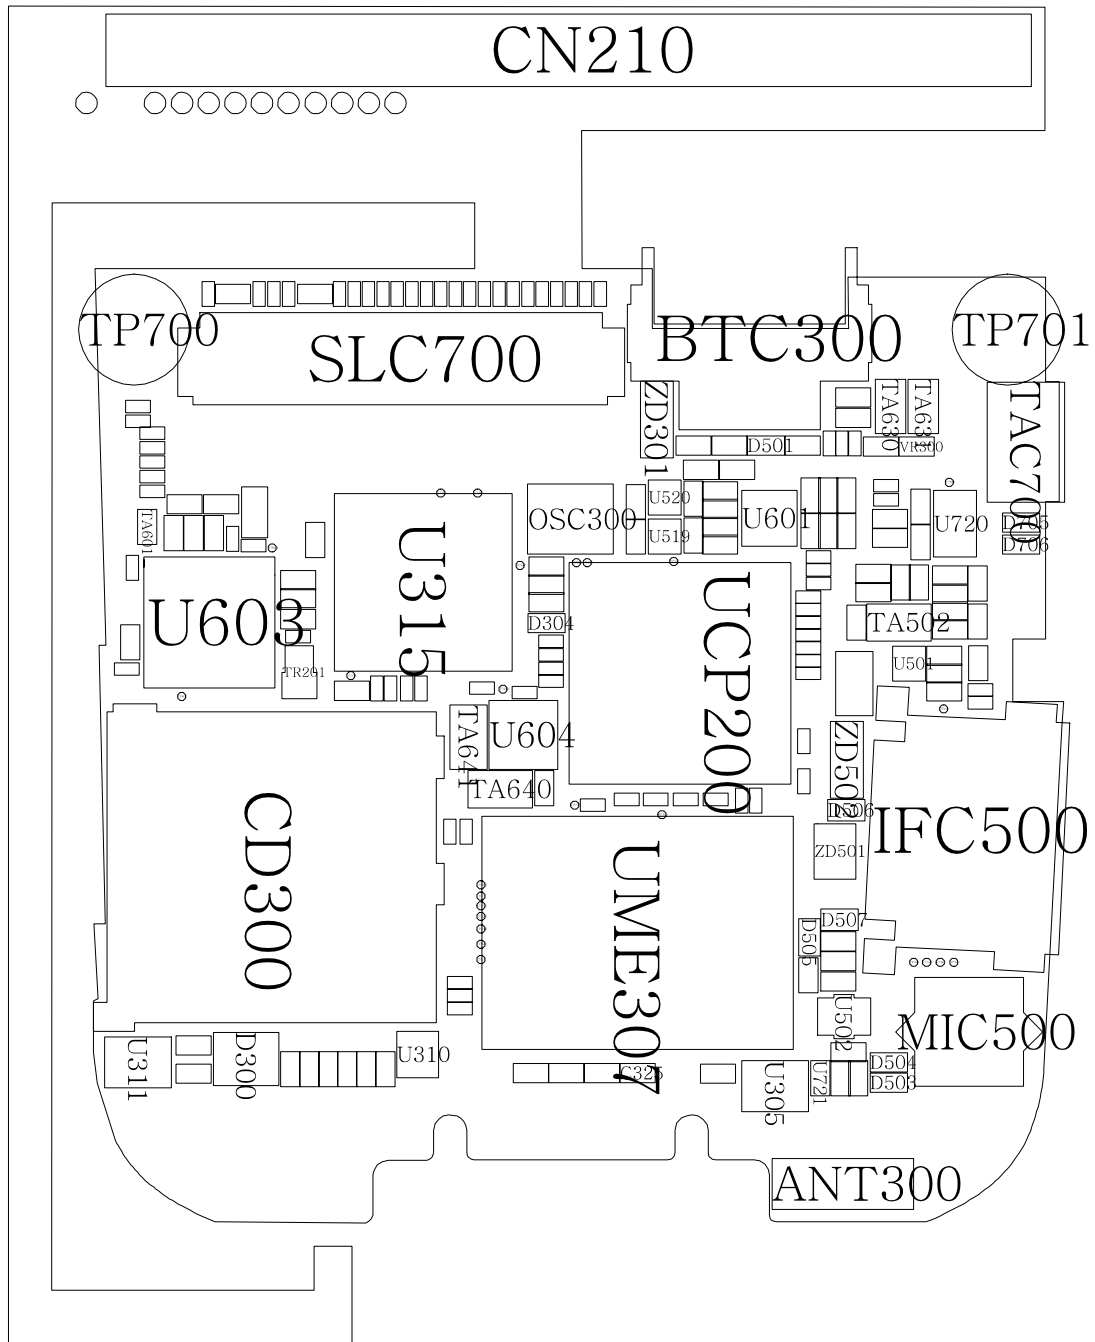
CN210

TP700
SLC700
BTC300
TP701
ZD301
TA630
TA631
D501
VR300
TAC700
U520
OSC300
U519
U601
U720
D705
D706
TA601
U603
U315
UCP200
D304
TA502
U501
TR201
TA641
U604
TA640
ZD500
D506
IFC500
CD300
UME307
ZD501
D507
D505
MIC500
U502
U311
D300
U310
C325
U305
U721
D504
D503
ANT300